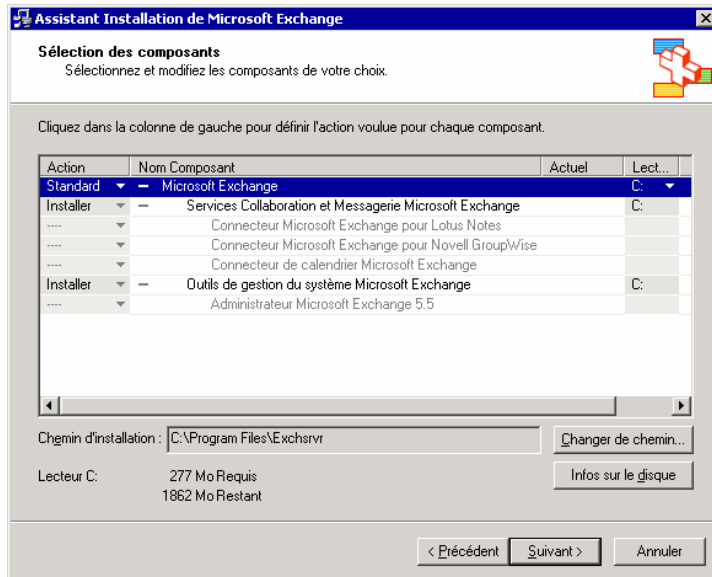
Assistant Installation de Microsoft Exchange

Sélection des composants
Sélectionnez et modifiez les composants de votre choix.

Cliquez dans la colonne de gauche pour définir l'action voulue pour chaque composant.

| Action | Nom Composant | Actuel | Lect... |
|---|---|---|---|
| Standard | – Microsoft Exchange | | C: |
| Installer | – Services Collaboration et Messagerie Microsoft Exchange | | C: |
| ---- | Connecteur Microsoft Exchange pour Lotus Notes | | |
| ---- | Connecteur Microsoft Exchange pour Novell GroupWise | | |
| ---- | Connecteur de calendrier Microsoft Exchange | | |
| Installer | – Outils de gestion du système Microsoft Exchange | | C: |
| ---- | Administrateur Microsoft Exchange 5.5 | | |

Chemin d'installation : C:\Program Files\Exchsrvr

Changer de chemin...

Lecteur C: 277 Mo Requis
1862 Mo Restant

Infos sur le disque

< Précédent Suivant > Annuler